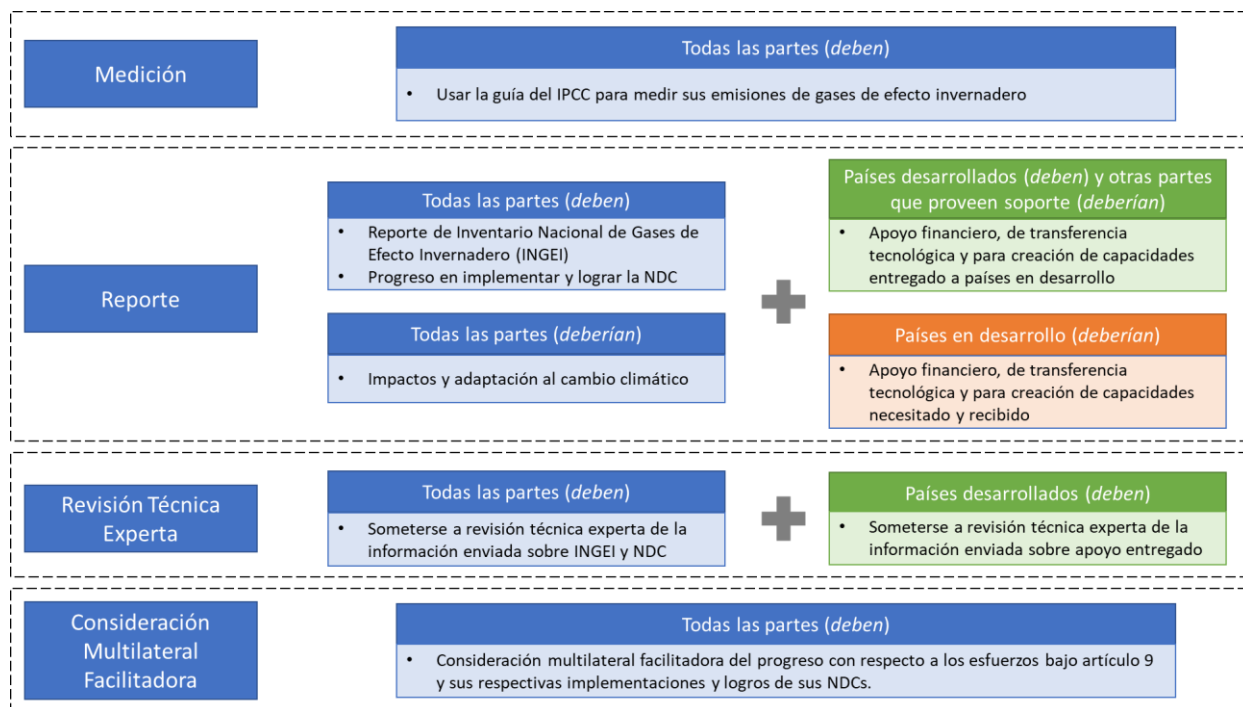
Medición

Todas las partes (*deben*)

- Usar la guía del IPCC para medir sus emisiones de gases de efecto invernadero

Reporte

Todas las partes (*deben*)

- Reporte de Inventario Nacional de Gases de Efecto Invernadero (INGEI)
- Progreso en implementar y lograr la NDC

Todas las partes (*deberían*)

- Impactos y adaptación al cambio climático

Países desarrollados (*deben*) y otras partes que proveen soporte (*deberían*)

- Apoyo financiero, de transferencia tecnológica y para creación de capacidades entregado a países en desarrollo

Países en desarrollo (*deberían*)

- Apoyo financiero, de transferencia tecnológica y para creación de capacidades necesitado y recibido

Revisión Técnica Experta

Todas las partes (*deben*)

- Someterse a revisión técnica experta de la información enviada sobre INGEI y NDC

Países desarrollados (*deben*)

- Someterse a revisión técnica experta de la información enviada sobre apoyo entregado

Consideración Multilateral Facilitadora

Todas las partes (*deben*)

- Consideración multilateral facilitadora del progreso con respecto a los esfuerzos bajo artículo 9 y sus respectivas implementaciones y logros de sus NDCs.